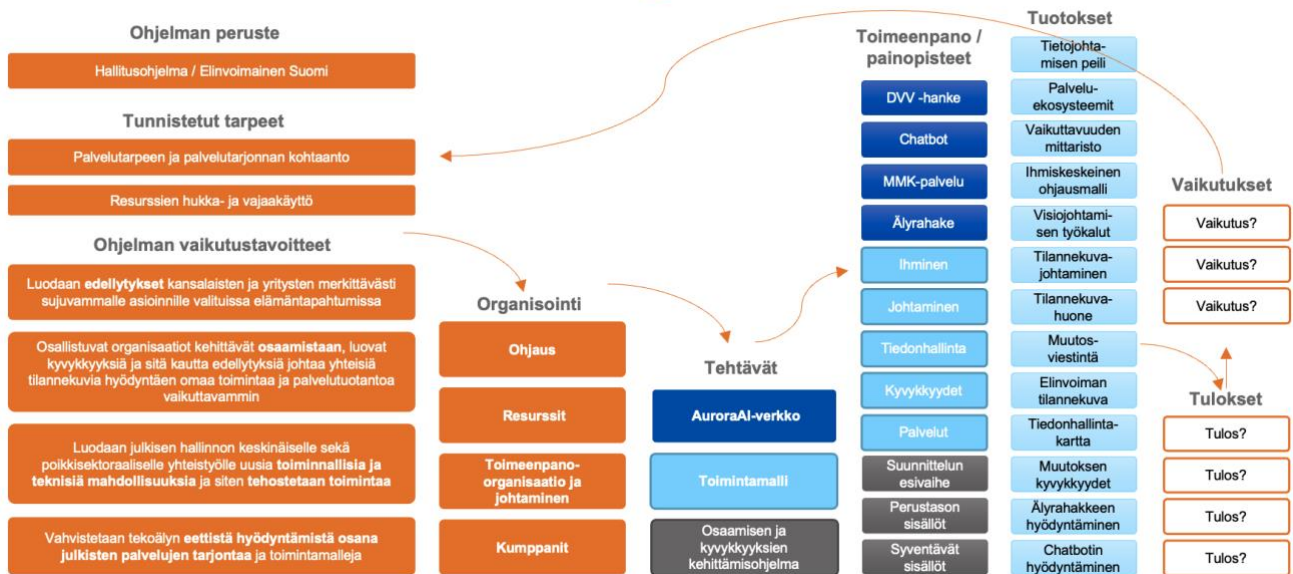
Ohjelman peruste

Hallitusohjelma / Elinvoimainen Suomi

Tunnistetut tarpeet

Palvelutarpeen ja palvelutarjonnan kohtaanto

Resurssien hukka- ja vajaakäyttö

Ohjelman vaikutustavoitteet

Luodaan edellytykset kansalaisten ja yritysten merkittävästi sujuvammalle asioinnille valituissa elämäntapahtumissa

Osallistuvat organisaatiot kehittävät osaamistaan, luovat kyvykkyyksiä ja sitä kautta edellytyksiä johtaa yhteisiä tilannekuvia hyödyntäen omaa toimintaa ja palvelutuotantoa vaikuttavammin

Luodaan julkisen hallinnon keskinäiselle sekä poikkisektoraaliselle yhteistyölle uusia toiminnallisia ja teknisiä mahdollisuuksia ja siten tehostetaan toimintaa

Vahvistetaan tekoälyn eettistä hyödyntämistä osana julkisten palvelujen tarjontaa ja toimintamalleja

Organisointi

Ohjaus

Resurssit

Toimeenpano-organisaatio ja johtaminen

Kumppanit

Tehtävät

AuroraAI-verkko

Toimintamalli

Osaamisen ja kyvykkyyksien kehittämisohjelma

Toimeenpano / painopisteet

DVV -hanke

Chatbot

MMK-palvelu

Älyrahake

Ihminen

Johtaminen

Tiedonhallinta

Kyvykkyydet

Palvelut

Suunnittelun esivaihe

Perustason sisällöt

Syventävät sisällöt

Tuotokset

Tietojohtamisen peili

Palveluekosysteemit

Vaikuttavuuden mittaristo

Ihmiskeskeinen ohjausmalli

Visiojohtamisen työkalut

Tilannekuvajohtaminen

Tilannekuvahuone

Muutosviestintä

Elinvoiman tilannekuva

Tiedonhallintakartta

Muutoksen kyvykkyydet

Älyrahakkeen hyödyntäminen

Chatbotin hyödyntäminen

Vaikutukset

Vaikutus?

Vaikutus?

Vaikutus?

Tulokset

Tulos?

Tulos?

Tulos?

Tulos?